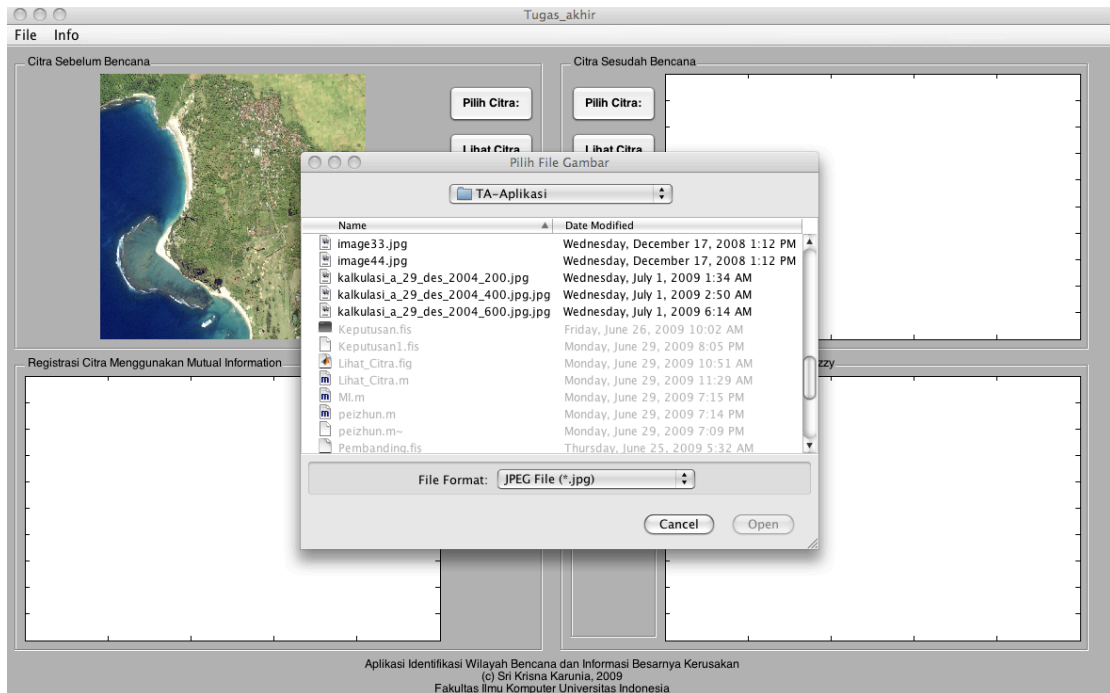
Tugas_akhir

File Info

Citra Sebelum Bencana

Pilih Citra:

Lihat Citra

Citra Sesudah Bencana

Pilih Citra:

Lihat Citra

Registrasi Citra Menggunakan Mutual Information

zzy

Pilih File Gambar

TA-Aplikasi

| Name | Date Modified |
|---|---|
| image33.jpg | Wednesday, December 17, 2008 1:12 PM |
| image44.jpg | Wednesday, December 17, 2008 1:12 PM |
| kalkulasi_a_29_des_2004_200.jpg | Wednesday, July 1, 2009 1:34 AM |
| kalkulasi_a_29_des_2004_400.jpg.jpg | Wednesday, July 1, 2009 2:50 AM |
| kalkulasi_a_29_des_2004_600.jpg.jpg | Wednesday, July 1, 2009 6:14 AM |
| Keputusan.fis | Friday, June 26, 2009 10:02 AM |
| Keputusan1.fis | Monday, June 29, 2009 8:05 PM |
| Lihat_Citra.fig | Monday, June 29, 2009 10:51 AM |
| Lihat_Citra.m | Monday, June 29, 2009 11:29 AM |
| MI.m | Monday, June 29, 2009 7:15 PM |
| peizhun.m | Monday, June 29, 2009 7:14 PM |
| peizhun.m~ | Monday, June 29, 2009 7:09 PM |
| Pembanding.fis | Thursday, June 25, 2009 5:32 AM |

File Format: JPEG File (*.jpg)

Cancel Open

Aplikasi Identifikasi Wilayah Bencana dan Informasi Besarnya Kerusakan
(c) Sri Krisna Karunia, 2009
Fakultas Ilmu Komputer Universitas Indonesia